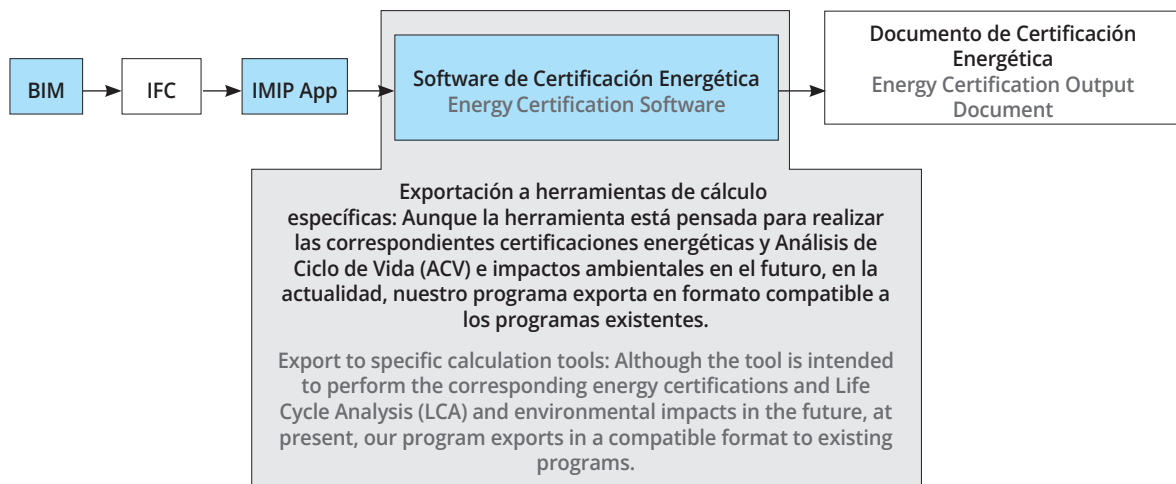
BIM

IFC

IMIP App

Software de Certificación Energética
Energy Certification Software

Documento de Certificación Energética
Energy Certification Output Document

Exportación a herramientas de cálculo específicas: Aunque la herramienta está pensada para realizar las correspondientes certificaciones energéticas y Análisis de Ciclo de Vida (ACV) e impactos ambientales en el futuro, en la actualidad, nuestro programa exporta en formato compatible a los programas existentes.

Export to specific calculation tools: Although the tool is intended to perform the corresponding energy certifications and Life Cycle Analysis (LCA) and environmental impacts in the future, at present, our program exports in a compatible format to existing programs.